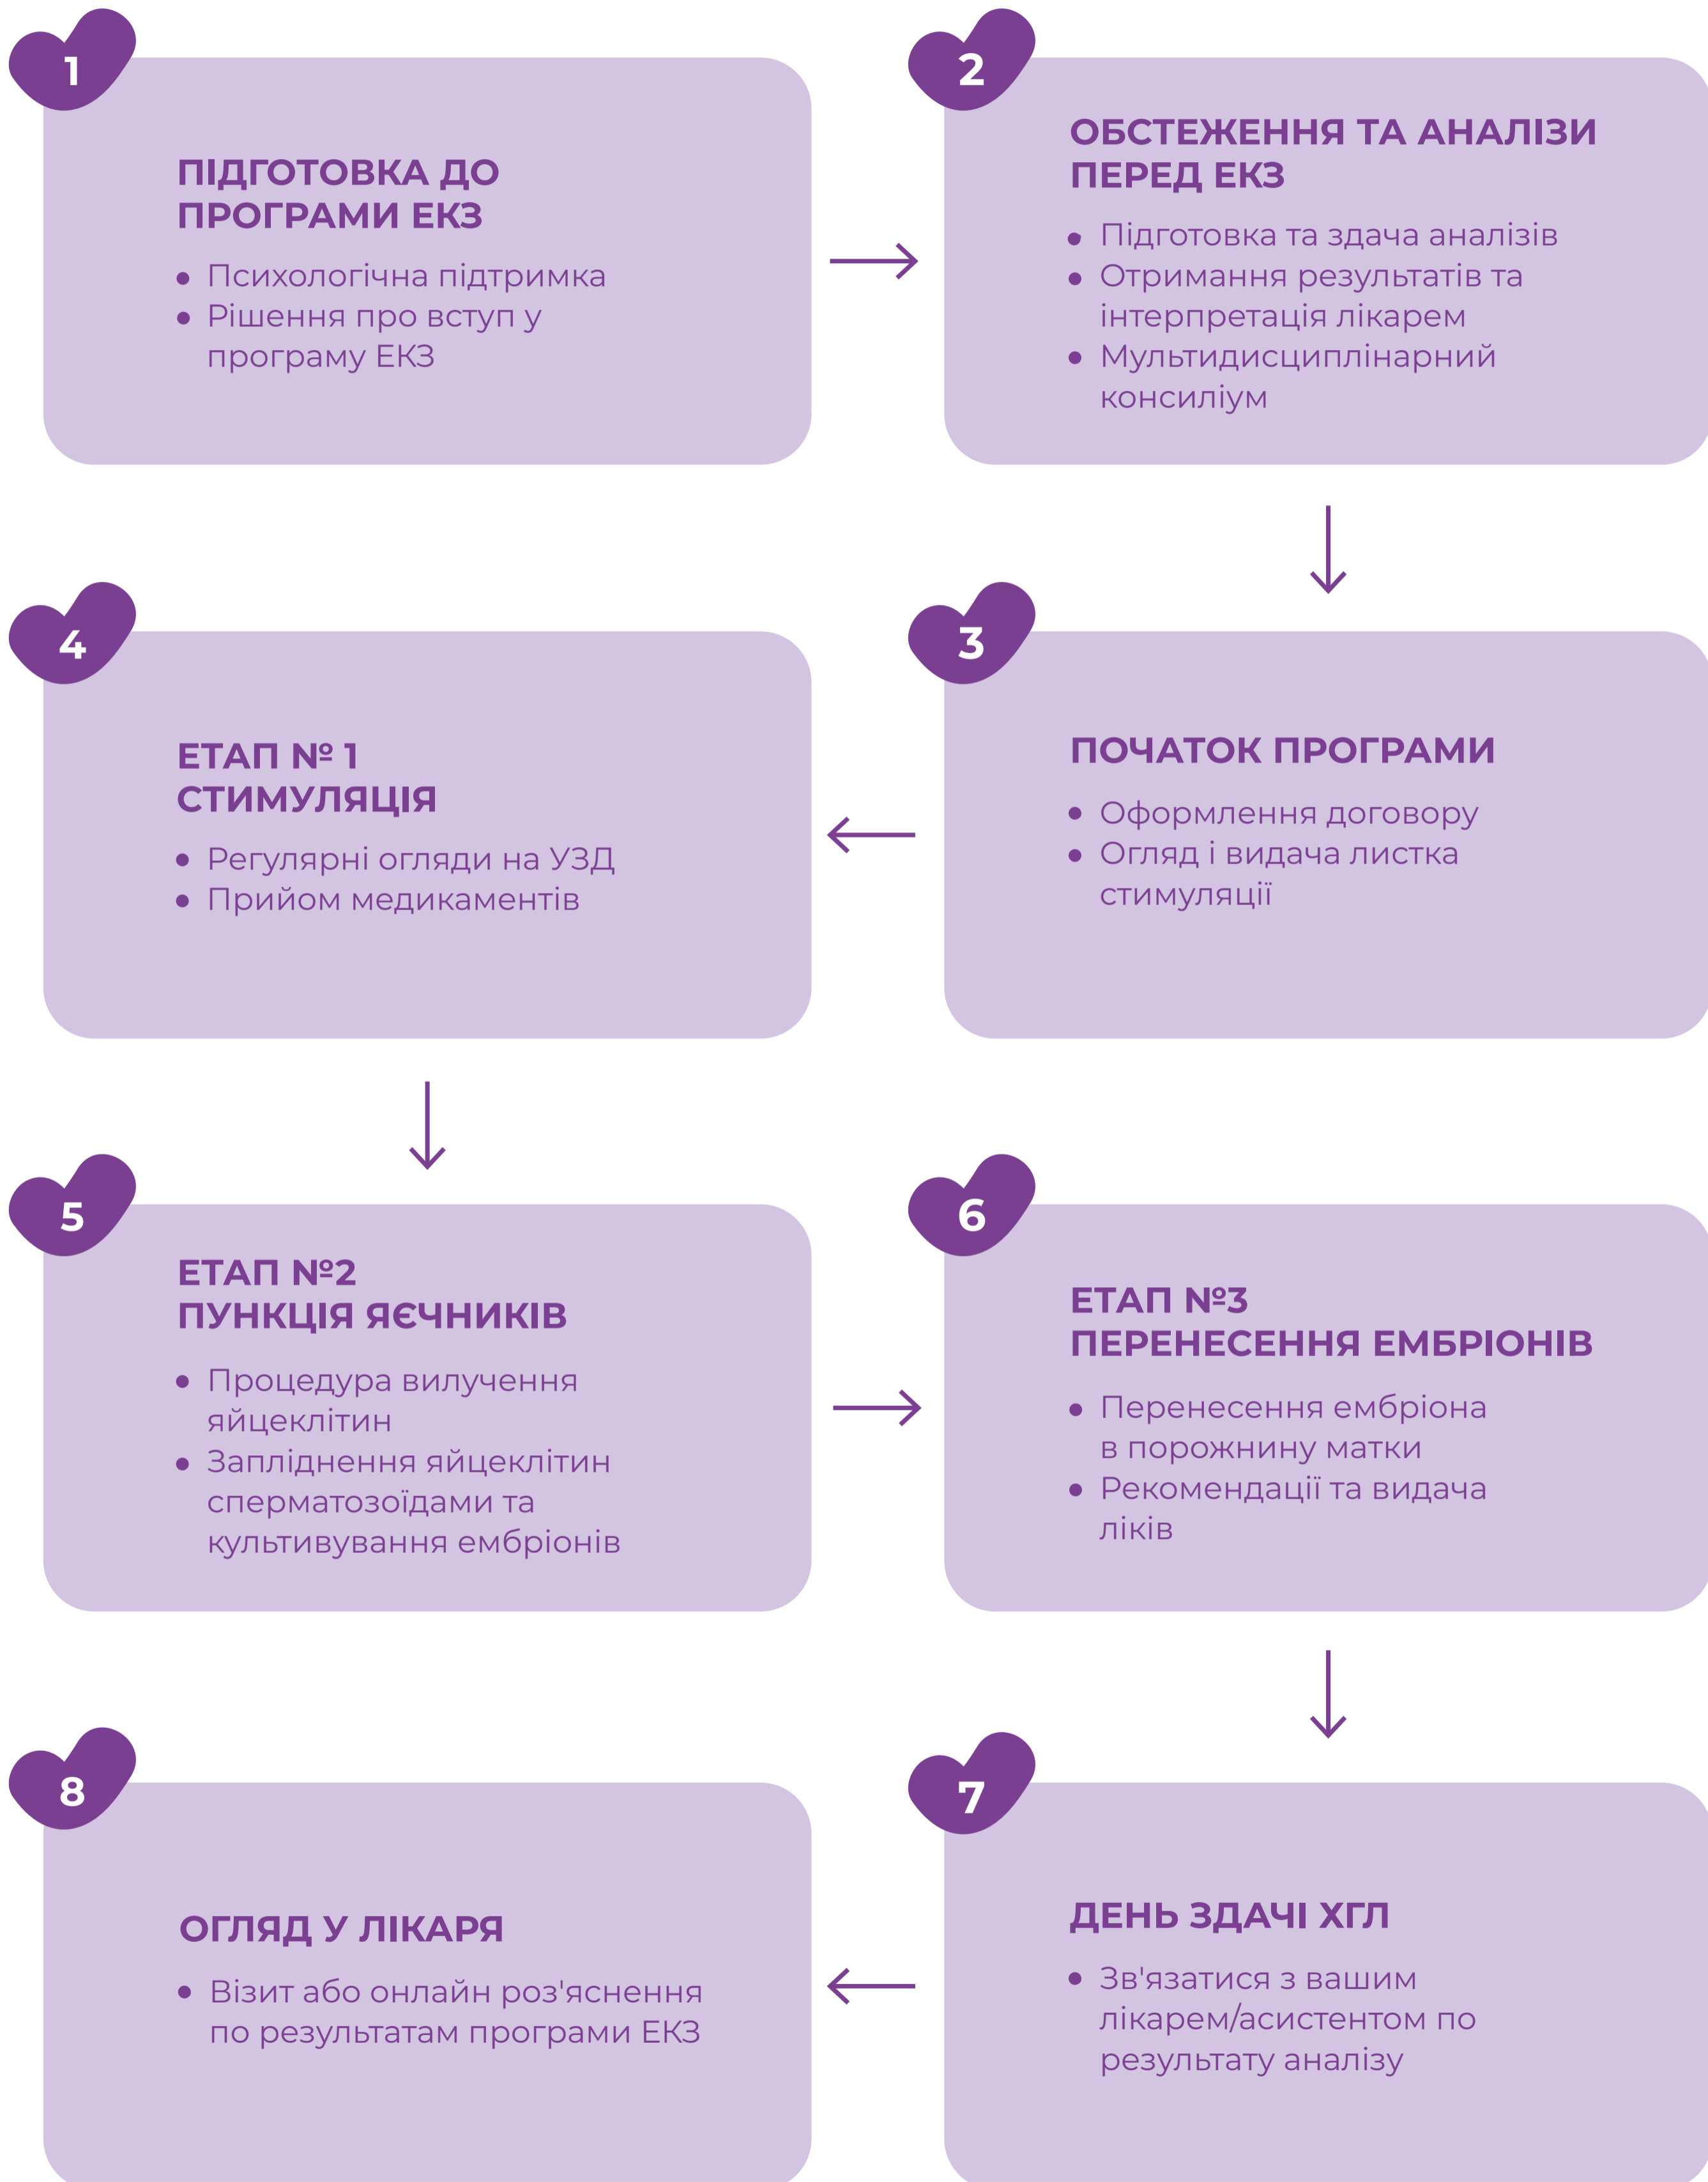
1

ПІДГОТОВКА ДО ПРОГРАМИ ЕКЗ

- Психологічна підтримка
- Рішення про вступ у програму ЕКЗ

2

ОБСТЕЖЕННЯ ТА АНАЛІЗИ ПЕРЕД ЕКЗ

- Підготовка та здача аналізів
- Отримання результатів та інтерпретація лікарем
- Мультидисциплінарний консиліум

3

ПОЧАТОК ПРОГРАМИ

- Оформлення договору
- Огляд і видача листка стимуляції

4

ЕТАП № 1 СТИМУЛЯЦІЯ

- Регулярні огляди на УЗД
- Прийом медикаментів

5

ЕТАП №2 ПУНКЦІЯ ЯЄЧНИКІВ

- Процедура вилучення яйцеклітин
- Запліднення яйцеклітин сперматозоїдами та культивування ембріонів

6

ЕТАП №3 ПЕРЕНЕСЕННЯ ЕМБРІОНІВ

- Перенесення ембріона в порожнину матки
- Рекомендації та видача ліків

7

ДЕНЬ ЗДАЧІ ХГЛ

- Зв'язатися з вашим лікарем/асистентом по результату аналізу

8

ОГЛЯД У ЛІКАРЯ

- Візит або онлайн роз'яснення по результатам програми ЕКЗ